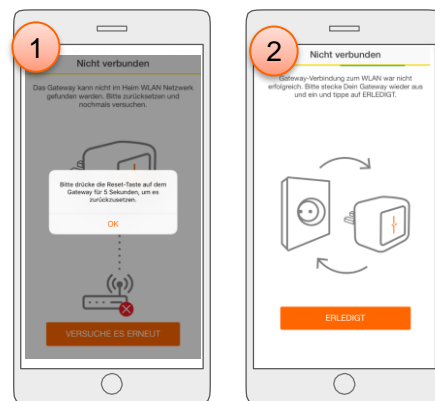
1

Nicht verbunden

Das Gateway kann nicht im Heim WLAN Netzwerk gefunden werden. Bitte zurücksetzen und nochmals versuchen.

Bitte drücke die Reset-Taste auf dem Gateway für 5 Sekunden, um es zurückzusetzen.

OK

VERSUCHE ES ERNEUT

2

Nicht verbunden

Gateway-Verbindung zum WLAN war nicht erfolgreich. Bitte stecke Dein Gateway wieder aus und ein und tippe auf ERLEDIGT.

ERLEDIGT